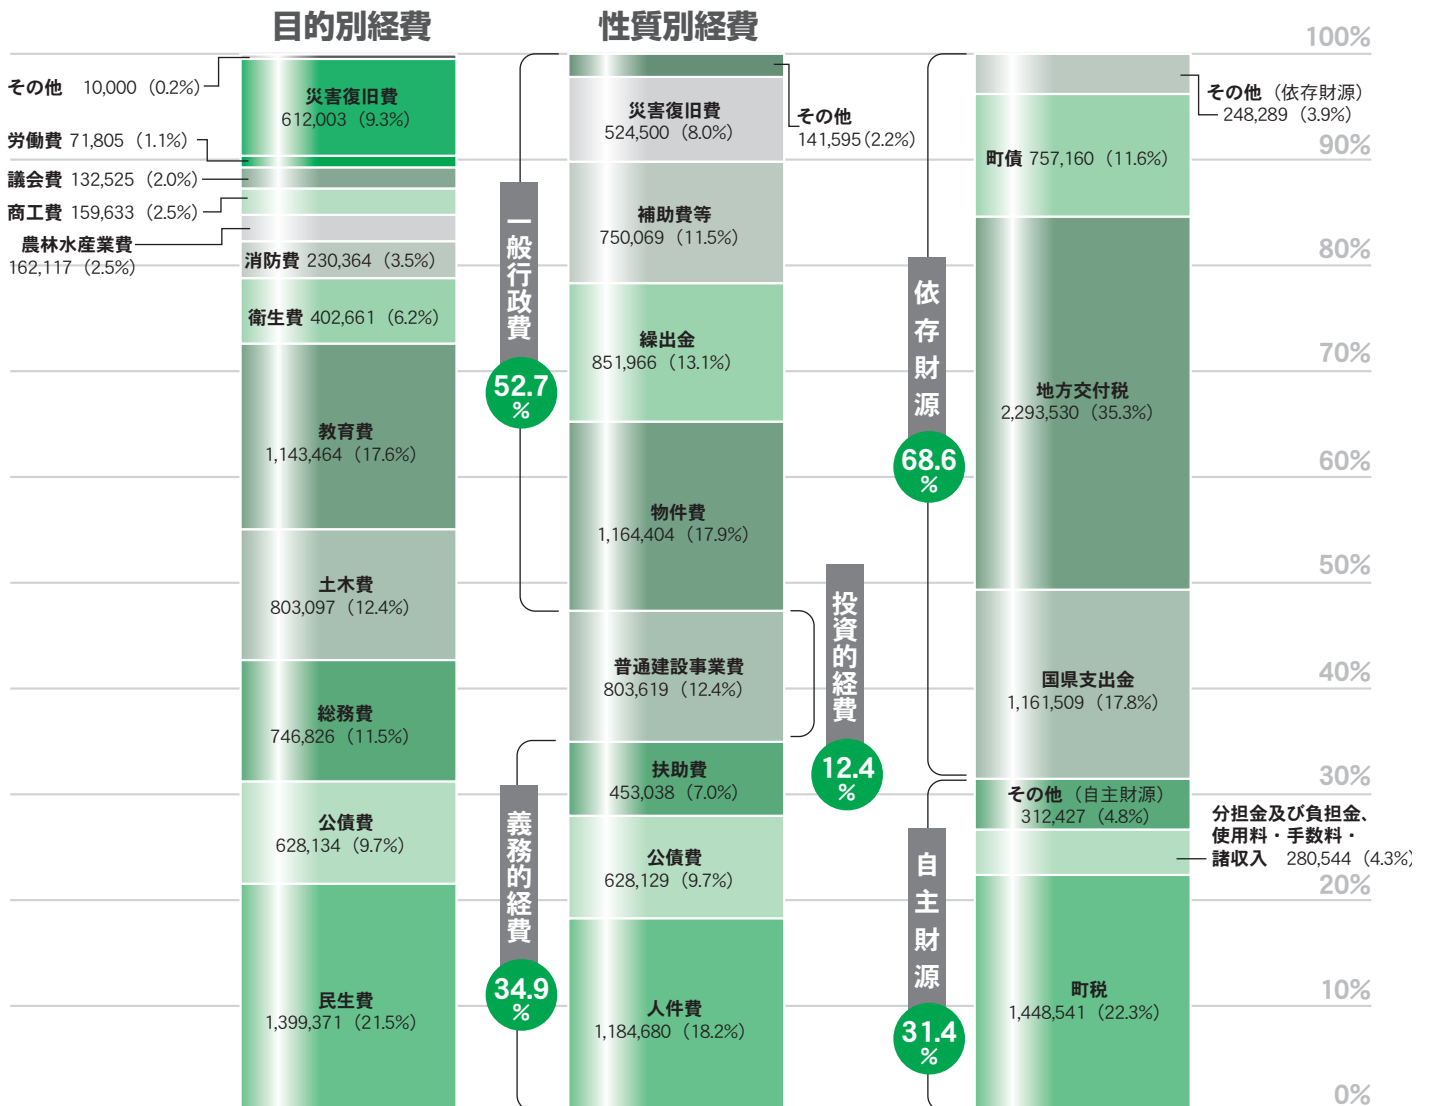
目的別経費

性質別経費

100%

その他 10,000（0.2%）

災害復旧費
612,003（9.3%）

労働費 71,805（1.1%）

議会費 132,525（2.0%）

商工費 159,633（2.5%）

農林水産業費
162,117（2.5%）

消防費 230,364（3.5%）

衛生費 402,661（6.2%）

教育費
1,143,464（17.6%）

土木費
803,097（12.4%）

総務費
746,826（11.5%）

公債費
628,134（9.7%）

民生費
1,399,371（21.5%）

一般行政費
52.7%

義務的経費
34.9%

災害復旧費
524,500（8.0%）

その他
141,595（2.2%）

補助費等
750,069（11.5%）

繰出金
851,966（13.1%）

物件費
1,164,404（17.9%）

普通建設事業費
803,619（12.4%）

扶助費
453,038（7.0%）

公債費
628,129（9.7%）

人件費
1,184,680（18.2%）

投資的経費
12.4%

依存財源
68.6%

自主財源
31.4%

その他（依存財源）
248,289（3.9%）

町債 757,160（11.6%）

地方交付税
2,293,530（35.3%）

国県支出金
1,161,509（17.8%）

その他（自主財源）
312,427（4.8%）

分担金及び負担金、使用料・手数料・諸収入 280,544（4.3%）

町税
1,448,541（22.3%）

90%
80%
70%
60%
50%
40%
30%
20%
10%
0%